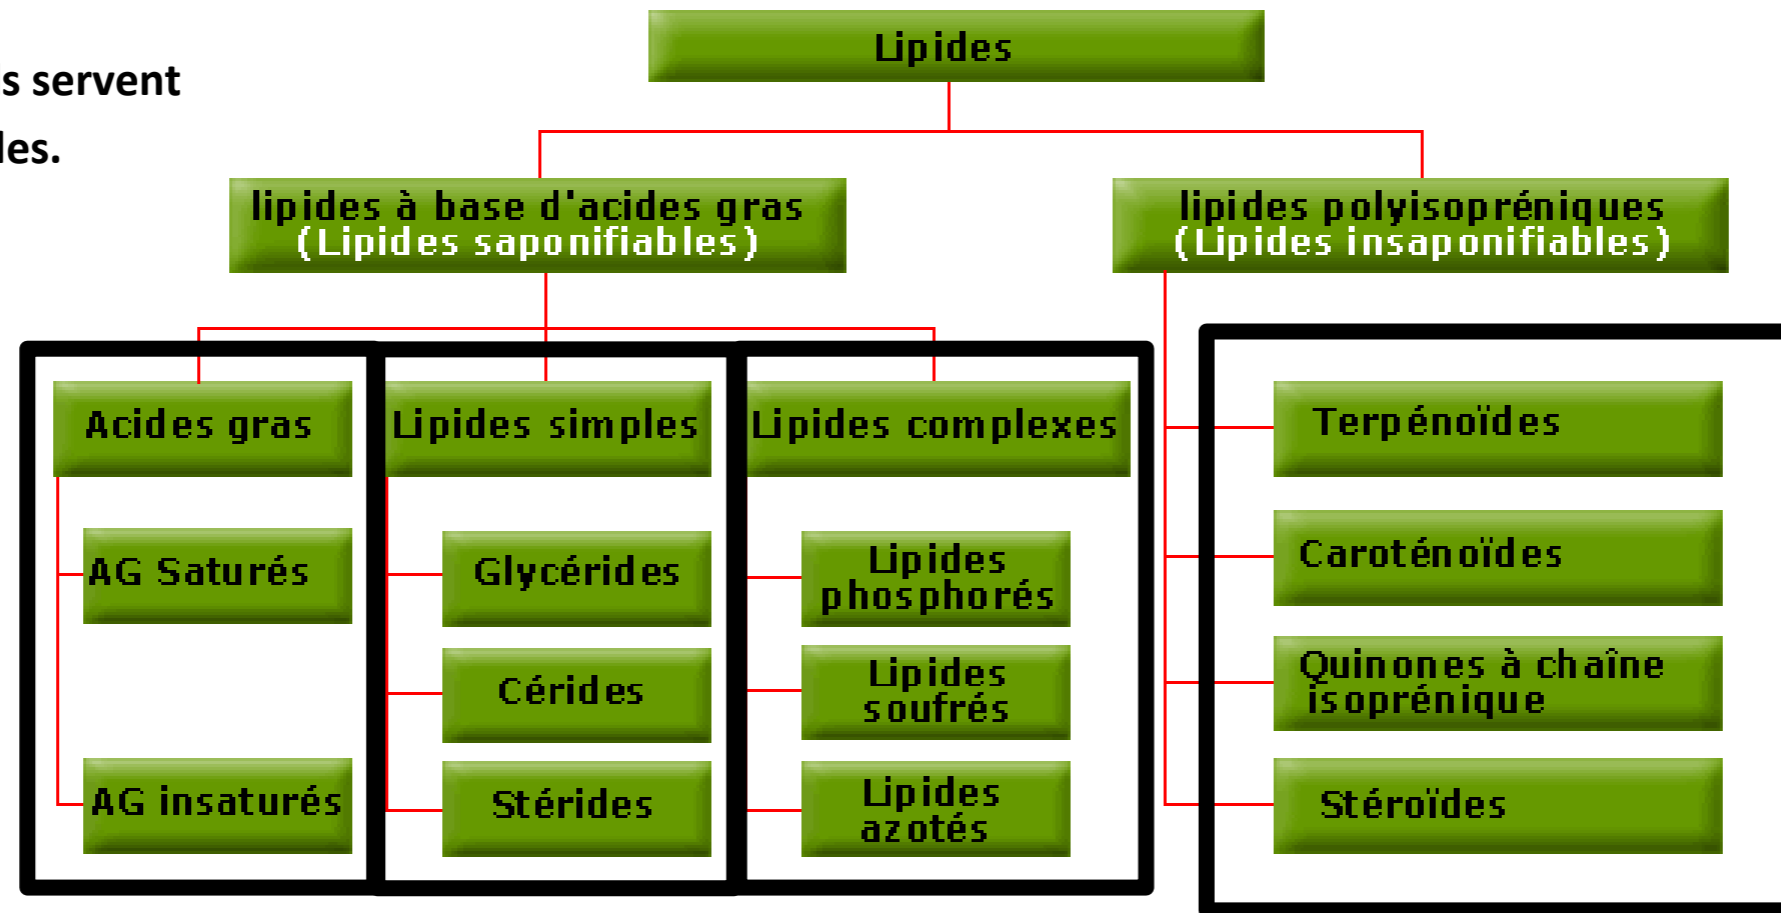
s servent

les.

Lipides

lipides à base d'acides gras (Lipides saponifiables)

lipides polyisopréniques (Lipides insaponifiables)

Acides gras

AG Saturés

AG insaturés

Lipides simples

Glycérides

Cérides

Stérides

Lipides complexes

Lipides phosphorés

Lipides soufrés

Lipides azotés

Terpénoïdes

Caroténoïdes

Quinones à chaîne isoprénique

Stéroïdes